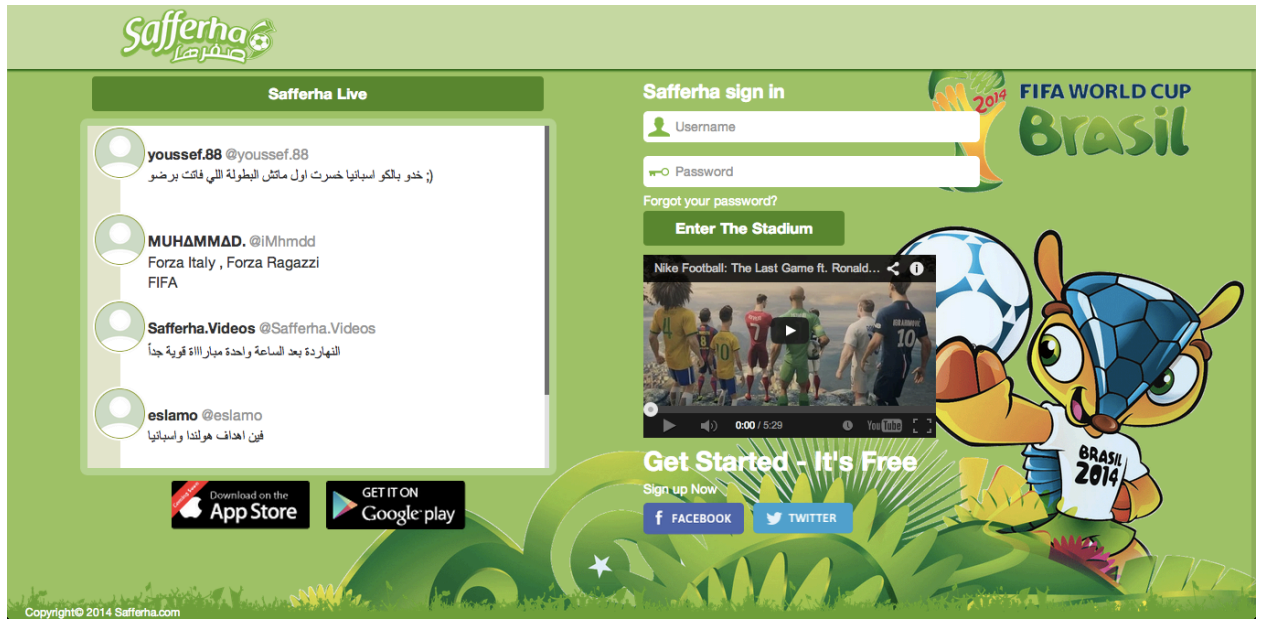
Safferha صفرها

Safferha Live

youssef.88 @youssef.88
خدو بالكو اسبانيا خسرت اول ماتش البطولة اللي فاتت برضو ;)

MUHΔMMΔD. @iMhmdd
Forza Italy , Forza Ragazzi
FIFA

Safferha.Videos @Safferha.Videos
النهاردة بعد الساعة واحدة مباراااة قوية جداً

eslamo @eslamo
فين اهداف هولندا واسبانيا

Download on the App Store

GET IT ON Google play

Safferha sign in

Username

Password

Forgot your password?

Enter The Stadium

Nike Football: The Last Game ft. Ronald...

0:00 / 5:29

YouTube

Get Started - It's Free

Sign up Now

FACEBOOK

TWITTER

FIFA WORLD CUP Brasil

2014

BRASIL 2014

Copyright© 2014 Safferha.com